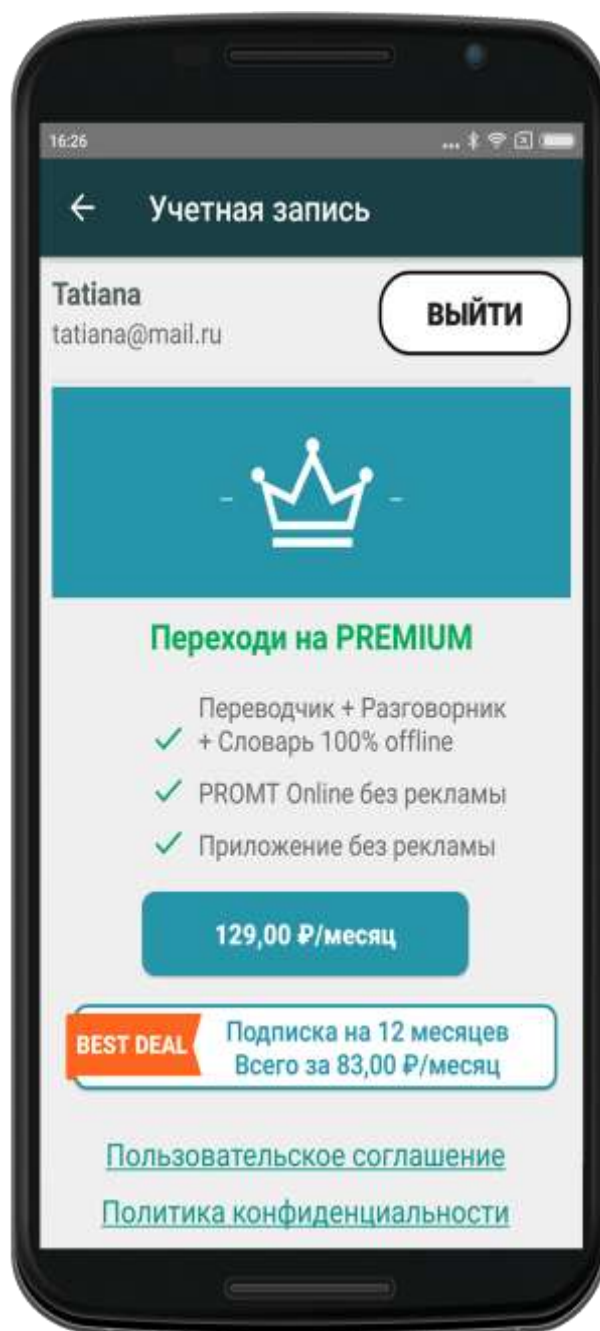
16:26

←  Учетная запись

Tatiana
tatiana@mail.ru

ВЫЙТИ

Переходи на PREMIUM

✓ Переводчик + Разговорник + Словарь 100% offline
✓ PROMT Online без рекламы
✓ Приложение без рекламы

129,00 ₽/месяц

BEST DEAL  Подписка на 12 месяцев Всего за 83,00 ₽/месяц

Пользовательское соглашение

Политика конфиденциальности